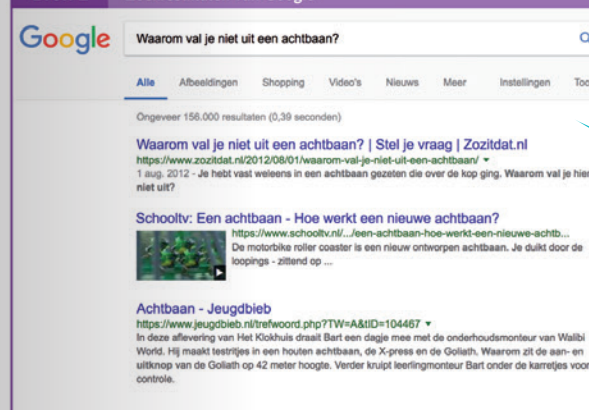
Google

Waarom val je niet uit een achtbaan?

Alle Afbeeldingen Shopping Video's Nieuws Meer Instellingen Too

Ongeveer 156.000 resultaten (0,39 seconden)

Waarom val je niet uit een achtbaan? | Stel je vraag | Zozitdat.nl
https://www.zozitdat.nl/2012/08/01/waarom-val-je-niet-uit-een-achtbaan/ ▾
1 aug. 2012 - Je hebt vast weleens in een achtbaan gezeten die over de kop ging. Waarom val je hier niet uit?

Schooltv: Een achtbaan - Hoe werkt een nieuwe achtbaan?
https://www.schooltv.nl/.../een-achtbaan-hoe-werkt-een-nieuwe-achtb...
De motorbike roller coaster is een nieuw ontworpen achtbaan. Je duikt door de loopings - zittend op ...

Achtbaan - Jeugdbieb
https://www.jeugdbieb.nl/trefwoord.php?TW=A&tID=104467 ▾
In deze aflevering van Het Klokhuis draait Bart een dagje mee met de onderhoudsmonteur van Walibi World. Hij maakt testritjes in een houten achtbaan, de X-press en de Goliath. Waarom zit de aan- en uitknop van de Goliath op 42 meter hoogte. Verder kruipt leerlingmonteur Bart onder de karretjes voor controle.